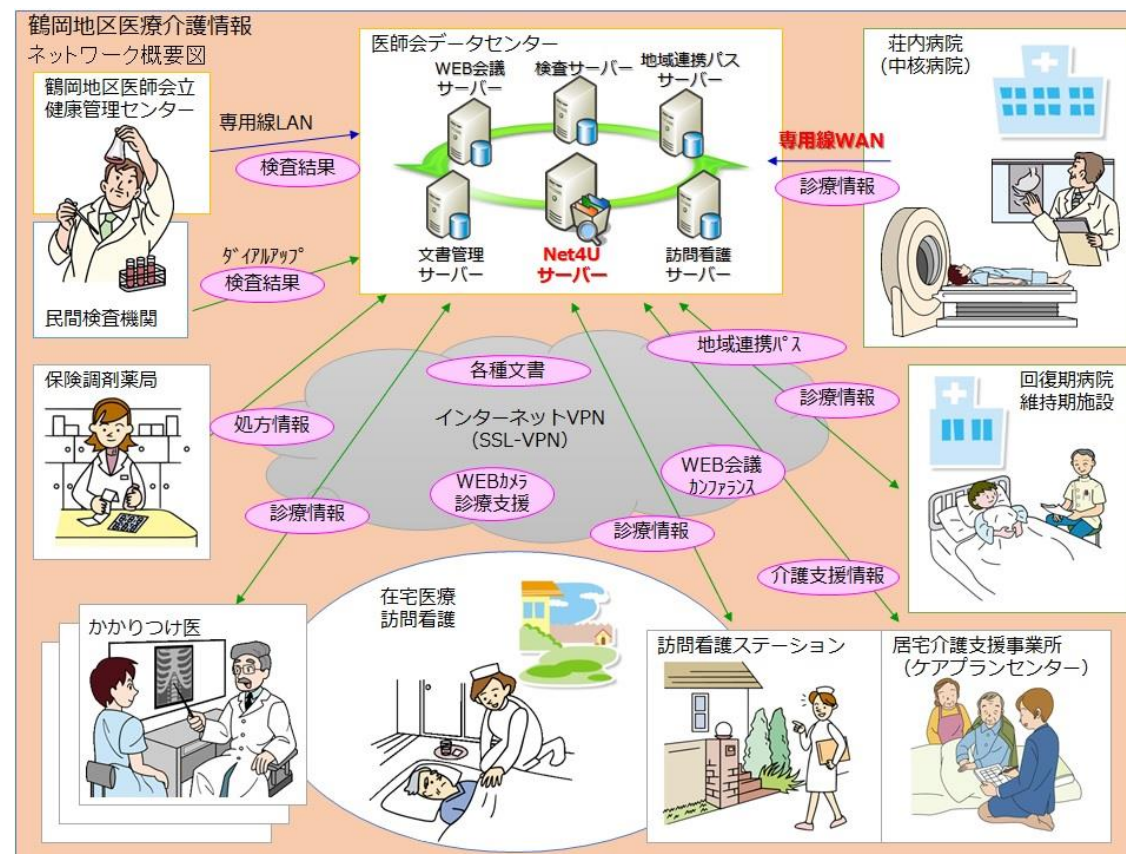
鶴岡地区医療介護情報
ネットワーク概要図

医師会データセンター
WEB会議サーバー
検査サーバー
地域連携パスサーバー
文書管理サーバー
Net4Uサーバー
訪問看護サーバー

荘内病院
（中核病院）

鶴岡地区医師会立
健康管理センター

専用線LAN
検査結果

専用線WAN
診療情報

ﾀﾞｲｱﾙｱｯﾌﾟ
検査結果

民間検査機関

地域連携ﾊﾟｽ
各種文書

保険調剤薬局

処方情報

インターネットVPN
（SSL-VPN）

診療情報

回復期病院
維持期施設

WEBｶﾒﾗ
診療支援

WEB会議
ｶﾝﾌｧﾗﾝｽ

診療情報

診療情報

介護支援情報

在宅医療
訪問看護

かかりつけ医

訪問看護ステーション

居宅介護支援事業所
（ケアプランセンター）